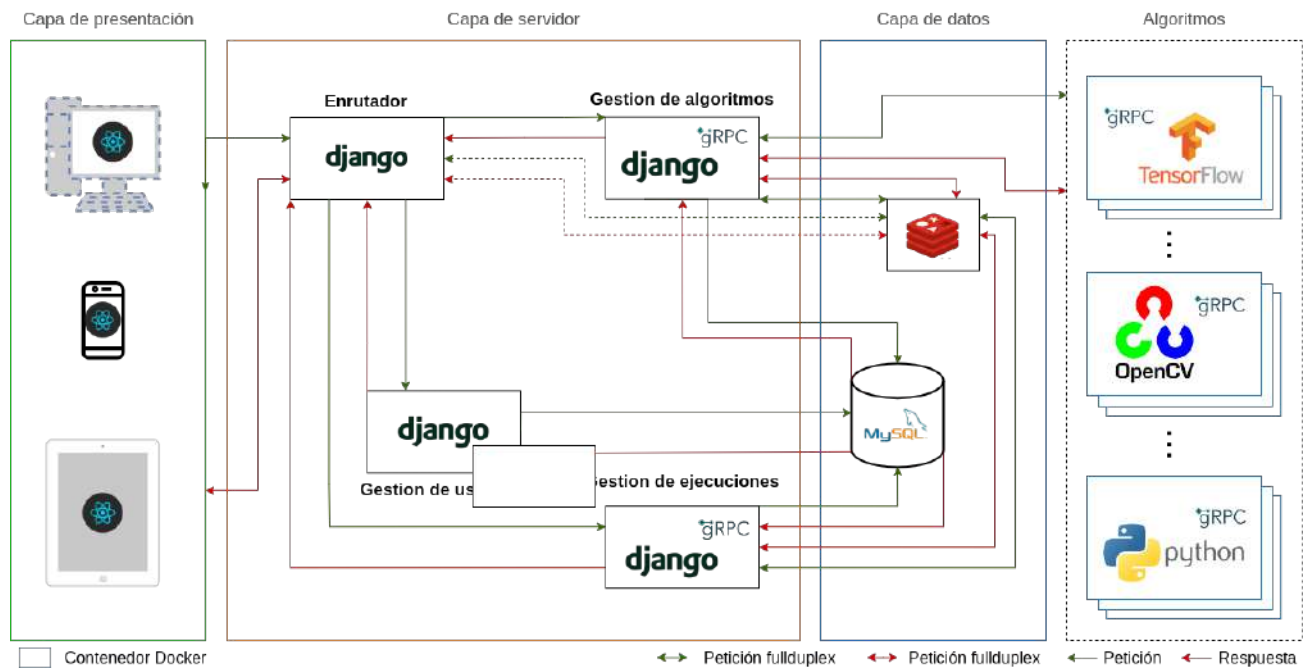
Capa de presentación

Capa de servidor

Capa de datos

Algoritmos

Enrutador

django

Gestion de algoritmos

gRPC

django

gRPC

TensorFlow

gRPC

OpenCV

django

MySQL

Gestion de us

Gestion de ejecuciones

gRPC

django

gRPC

python

Contenedor Docker

Petición fullduplex

Petición fullduplex

Petición

Respuesta